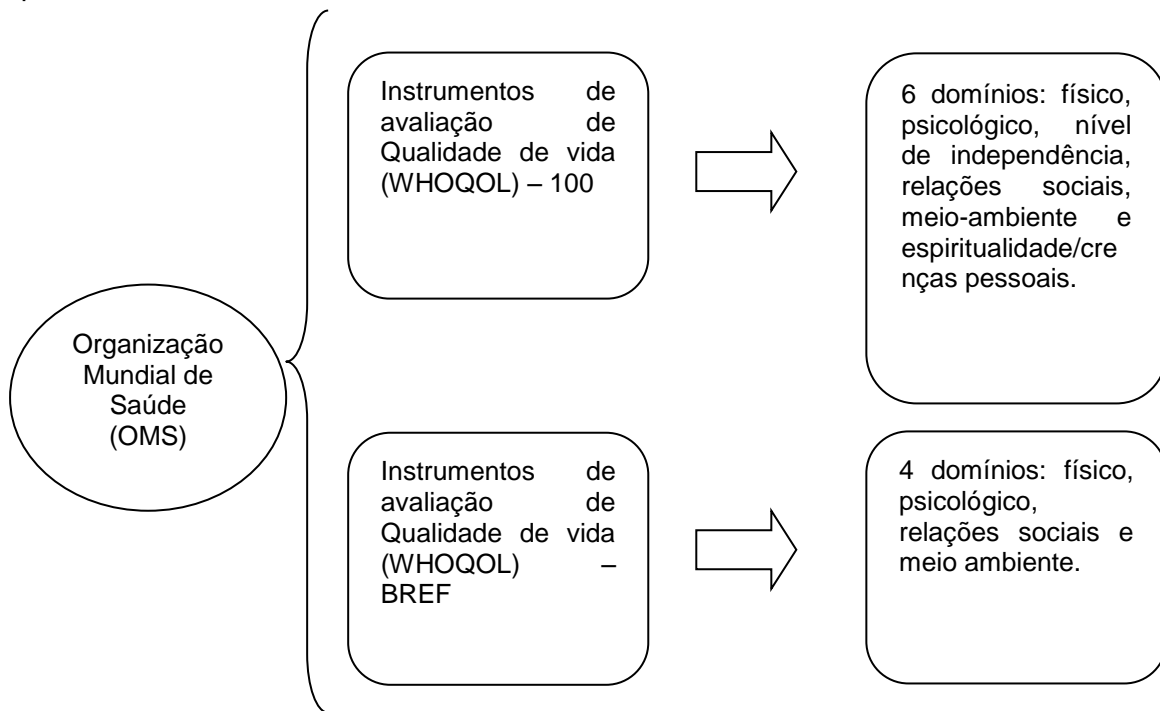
Organização Mundial de Saúde (OMS)

Instrumentos de avaliação de Qualidade de vida (WHOQOL) – 100

6 domínios: físico, psicológico, nível de independência, relações sociais, meio-ambiente e espiritualidade/crenças pessoais.

Instrumentos de avaliação de Qualidade de vida (WHOQOL) – BREF

4 domínios: físico, psicológico, relações sociais e meio ambiente.